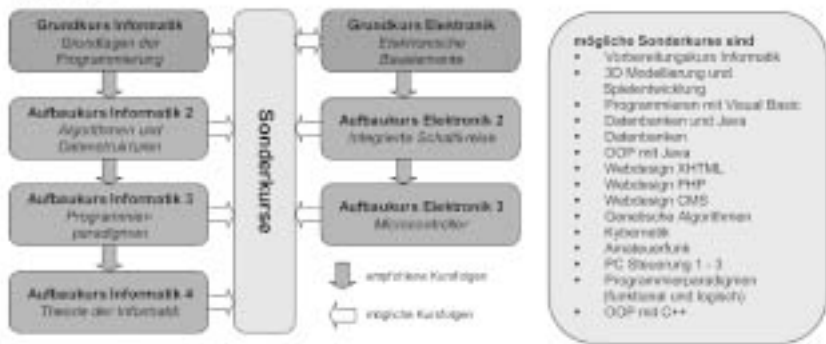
Grundkurs Informatik
Grundlagen der Programmierung

Aufbaukurs Informatik 2
Algorithmen und Datenstrukturen

Aufbaukurs Informatik 3
Programmierparadigmen

Aufbaukurs Informatik 4
Theorie der Informatik

Sonderkurse

Grundkurs Elektronik
Elektronische Bauelemente

Aufbaukurs Elektronik 2
Integrierte Schaltkreise

Aufbaukurs Elektronik 3
Microcontroller

empfohlene Kursfolgen

mögliche Kursfolgen

mögliche Sonderkurse sind
- Vorbereitungskurs Informatik
- 3D Modellierung und Spieleentwicklung
- Programmieren mit Visual Basic
- Datenbanken und Java
- Datenbanken
- OOP mit Java
- Webdesign XHTML
- Webdesign PHP
- Webdesign CMS
- Genetische Algorithmen
- Kybernetik
- Amateurfunk
- PC Steuerung 1 - 3
- Programmierparadigmen (funktional und logisch)
- OOP mit C++